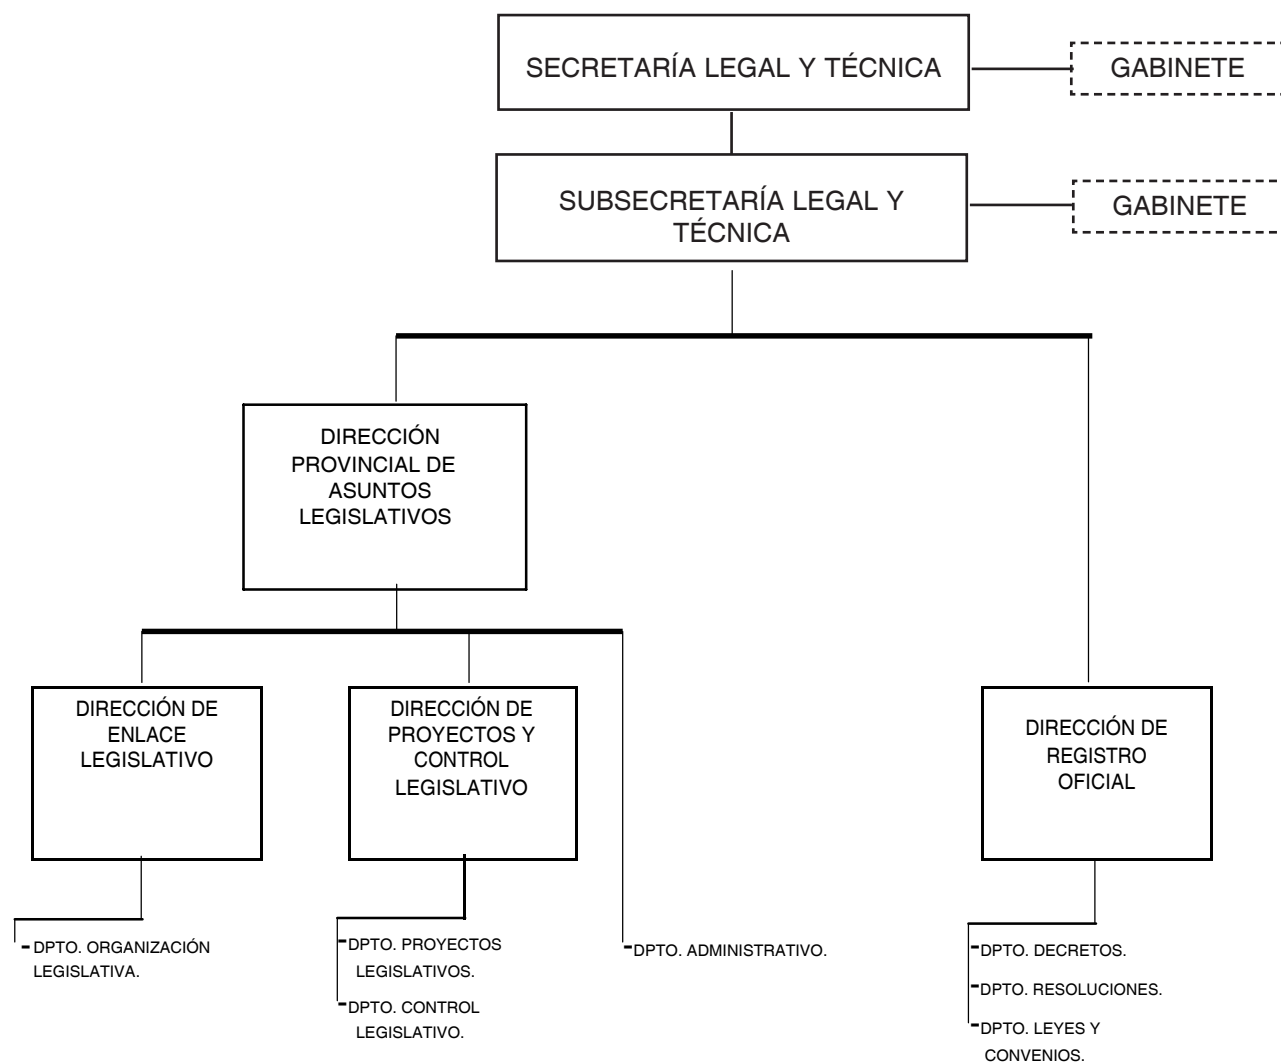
SECRETARÍA LEGAL Y TÉCNICA

GABINETE

SUBSECRETARÍA LEGAL Y TÉCNICA

GABINETE

DIRECCIÓN PROVINCIAL DE ASUNTOS LEGISLATIVOS

DIRECCIÓN DE ENLACE LEGISLATIVO

DIRECCIÓN DE PROYECTOS Y CONTROL LEGISLATIVO

DIRECCIÓN DE REGISTRO OFICIAL

-DPTO. ORGANIZACIÓN LEGISLATIVA.

-DPTO. PROYECTOS LEGISLATIVOS.

-DPTO. CONTROL LEGISLATIVO.

-DPTO. ADMINISTRATIVO.

-DPTO. DECRETOS.

-DPTO. RESOLUCIONES.

-DPTO. LEYES Y CONVENIOS.